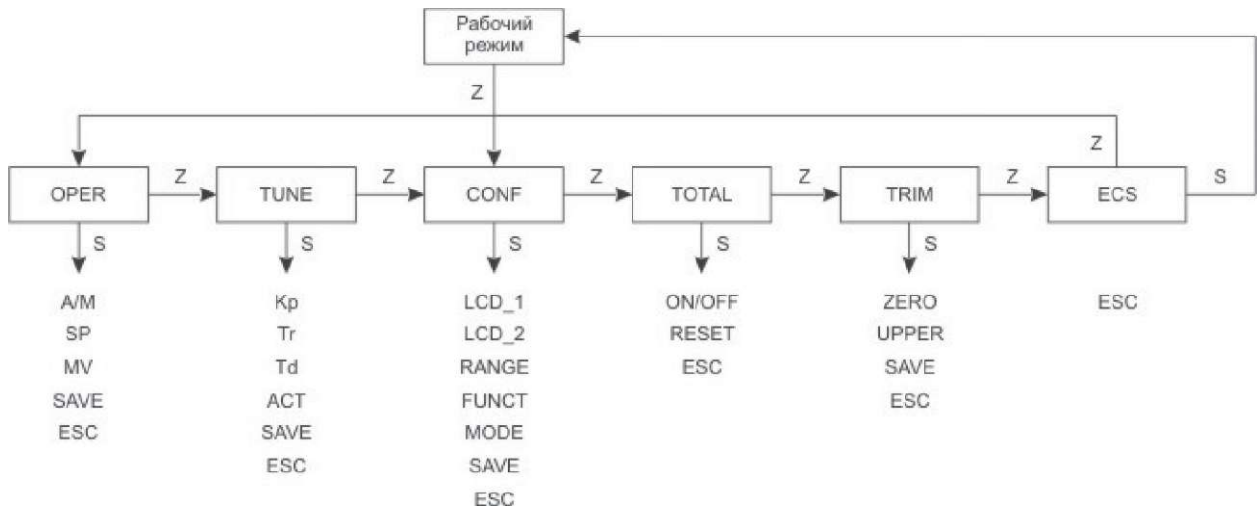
Рабочий режим

Z

Z

OPER

Z

TUNE

Z

CONF

Z

TOTAL

Z

TRIM

Z

ECS

S

S

S

S

S

S

A/M
SP
MV
SAVE
ESC

Kp
Tr
Td
ACT
SAVE
ESC

LCD_1
LCD_2
RANGE
FUNCT
MODE
SAVE
ESC

ON/OFF
RESET
ESC

ZERO
UPPER
SAVE
ESC

ESC